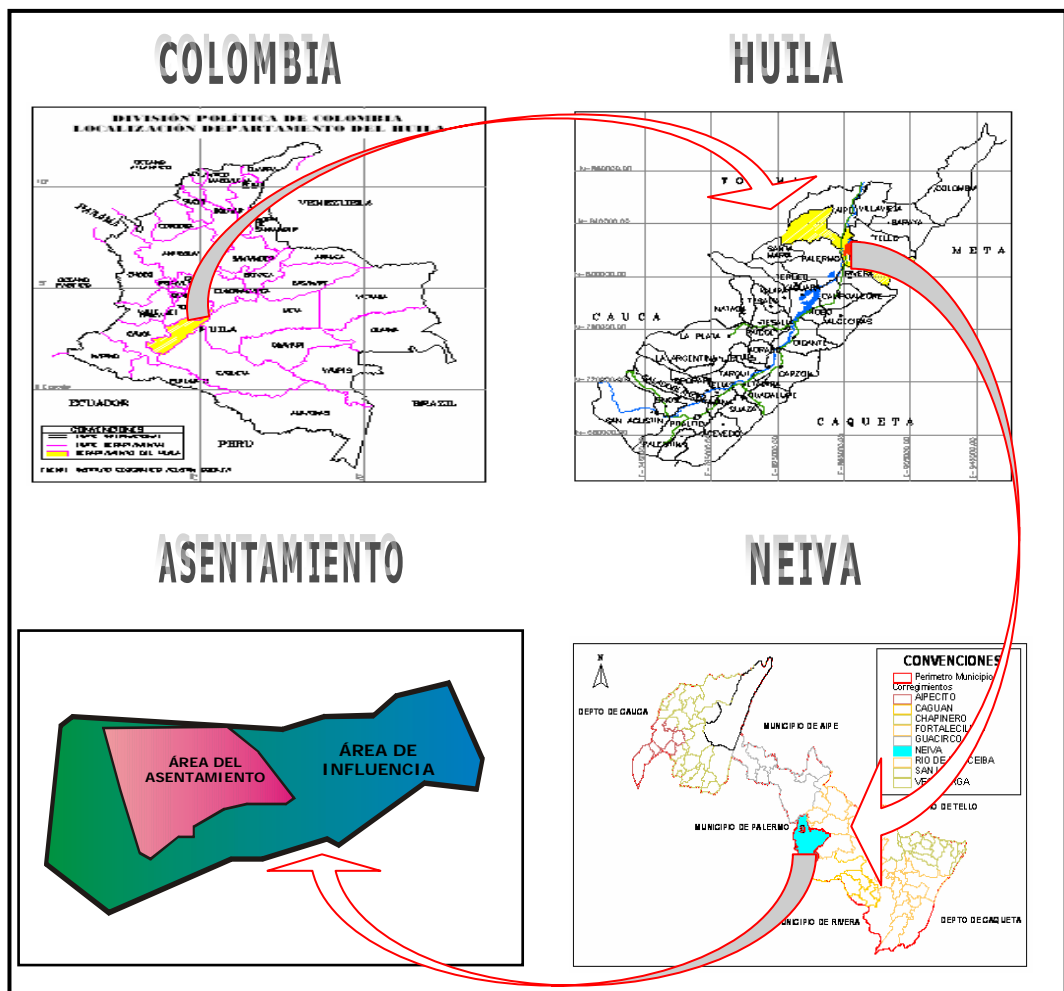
COLOMBIA

HUILA

DIVISIÓN POLÍTICA DE COLOMBIA
LOCALIZACIÓN DEPARTAMENTO DEL HUILA

OCEANO ATLANTICO
PANAMA
VENEZUELA
OCEANO PACIFICO
CHOCO
ANTIOQUIA
HUILA
CAUCA
NARIÑO
PUTUMAYO
CAQUETA
VAUPES
AMAZONAS
ECUADOR
PERU
BRAZIL
META
VICHADA
GUAINIA
GUAVIARE
ARAUCA
CASANARE
BOYACA
SANTANDER
CUNDINAMARCA

CONVENCIONES
DEPARTAMENTO DEL HUILA

TOLIMA
AIPE
VILLAVIEJA
COLOMBIA
BARAYA
TELLO
META
SANTA MARIA
PALERMO
RIVERA
TERUEL
IQUIRA
TESALIA
CAMPOALEGRE
CAUCA
NATAGA
YAGUARA
HOBO
ALGECIRAS
PAICOL
GIGANTE
LA PLATA
GARZON
LA ARGENTINA
TARQUI
SALADOBLANCO
ELIAS
ALTAMIRA
GUADALUPE
CAQUETA
SUAZA
SAN AGUSTIN
PITALITO
ACEVEDO
PALESTINA

ASENTAMIENTO

NEIVA

ÁREA DEL ASENTAMIENTO
ÁREA DE INFLUENCIA

CONVENCIONES
Perimetro Municipio
Corregimientos
AIPECITO
CAGUAN
CHAPINERO
FORTALECILLAS
GUACIRCO
NEIVA
RIO DE LAS CEIBA
SAN LUIS
VEGALARGA

DEPTO DE CAUCA
MUNICIPIO DE AIPE
MUNICIPIO DE TELLO
MUNICIPIO DE PALERMO
MUNICIPIO DE RIVERA
DEPTO DE CAQUETA